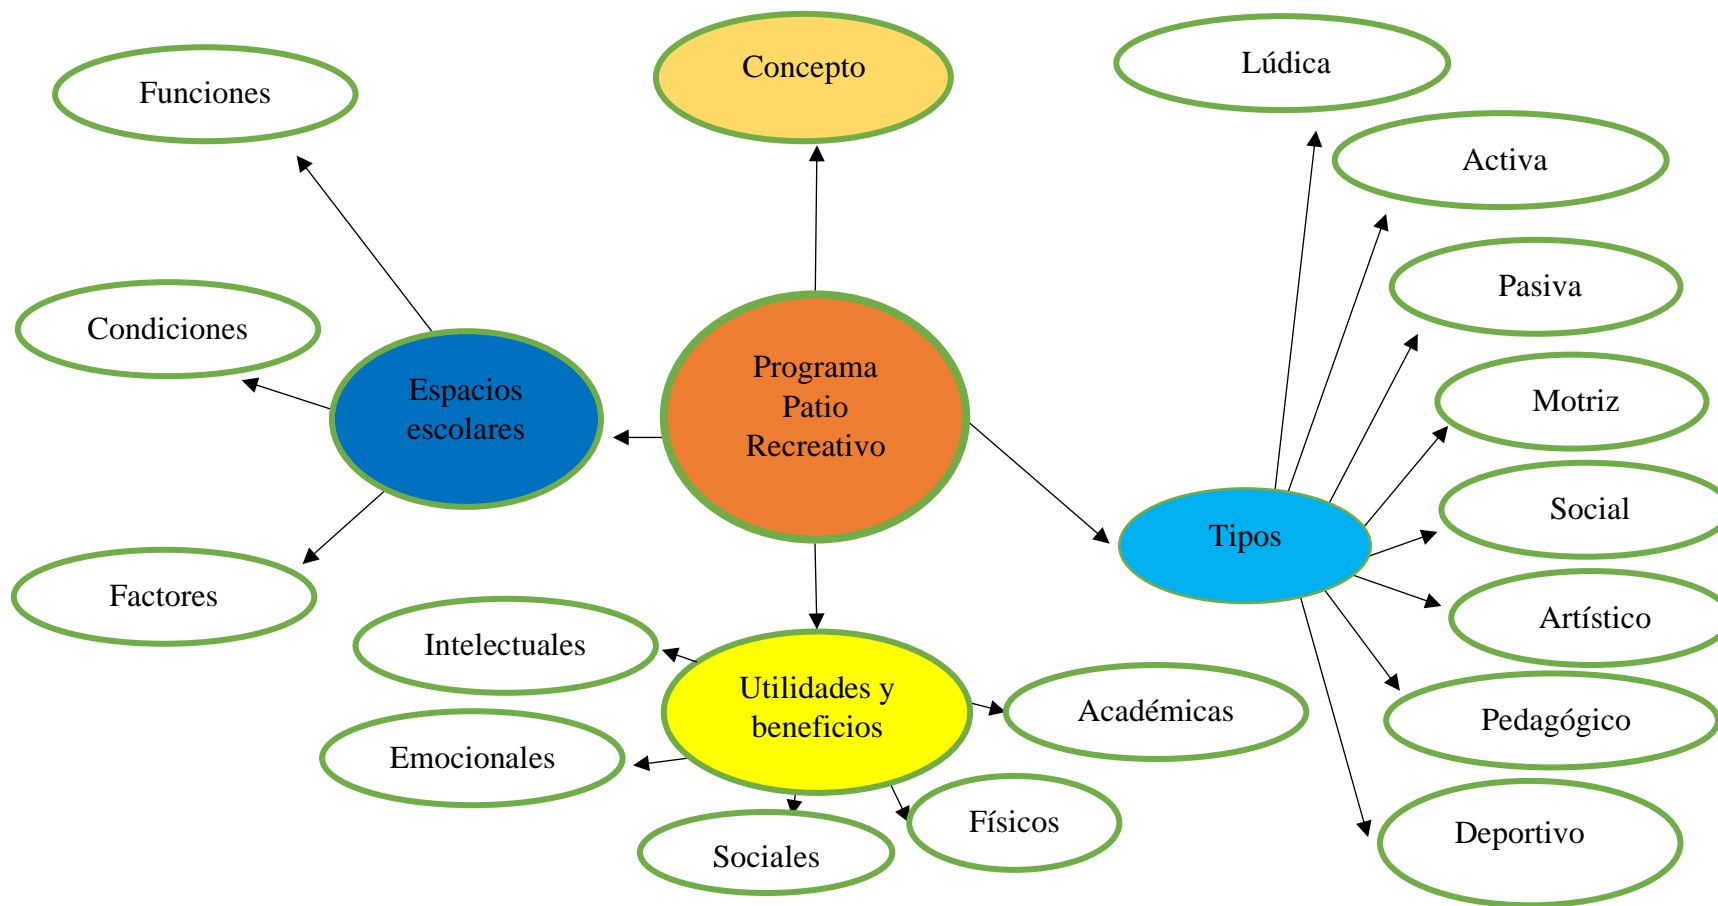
Programa Patio Recreativo

Concepto

Espacios escolares

Funciones

Condiciones

Factores

Tipos

Lúdica

Activa

Pasiva

Motriz

Social

Artístico

Pedagógico

Deportivo

Utilidades y beneficios

Intelectuales

Emocionales

Sociales

Físicos

Académicas